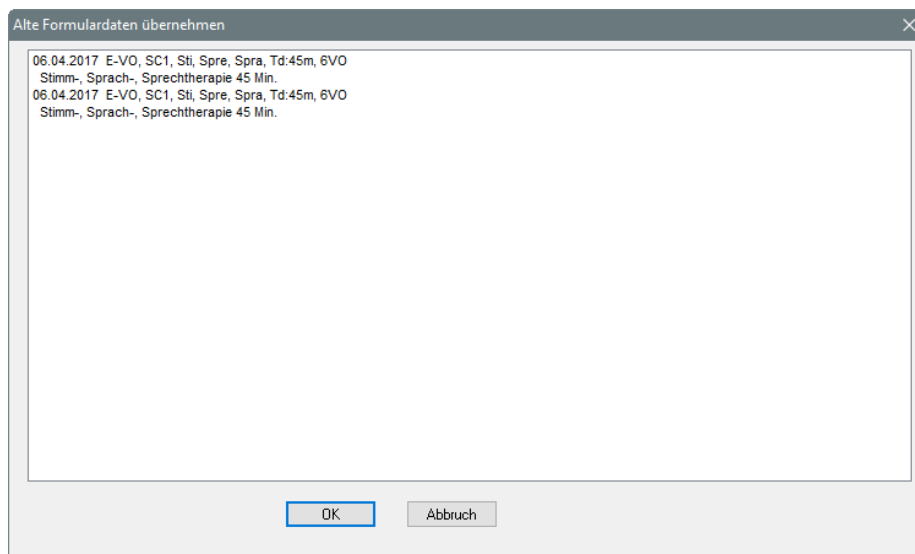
Alte Formulardaten übernehmen

06.04.2017 E-VO, SC1, Sti, Spre, Spra, Td:45m, 6VO
Stimm-, Sprach-, Sprechtherapie 45 Min.
06.04.2017 E-VO, SC1, Sti, Spre, Spra, Td:45m, 6VO
Stimm-, Sprach-, Sprechtherapie 45 Min.

OK
Abbruch